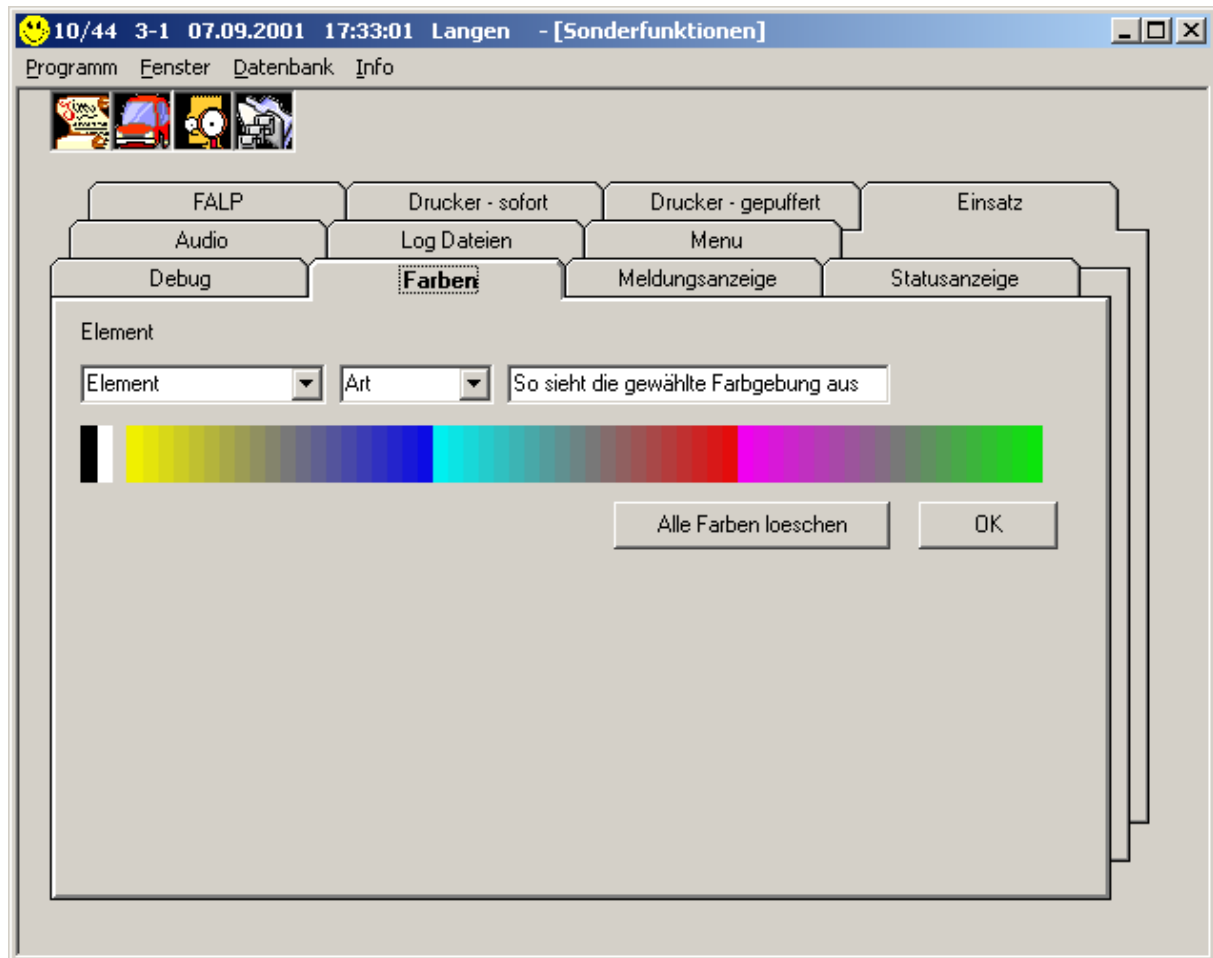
10/44 3-1 07.09.2001 17:33:01 Langen - [Sonderfunktionen]

Programm Fenster Datenbank Info

FALP | Drucker - sofort | Drucker - gepuffert | Einsatz
Audio | Log Dateien | Menu
Debug | Farben | Meldungsanzeige | Statusanzeige

Element

Element | Art | So sieht die gewählte Farbgebung aus

Alle Farben loeschen | OK